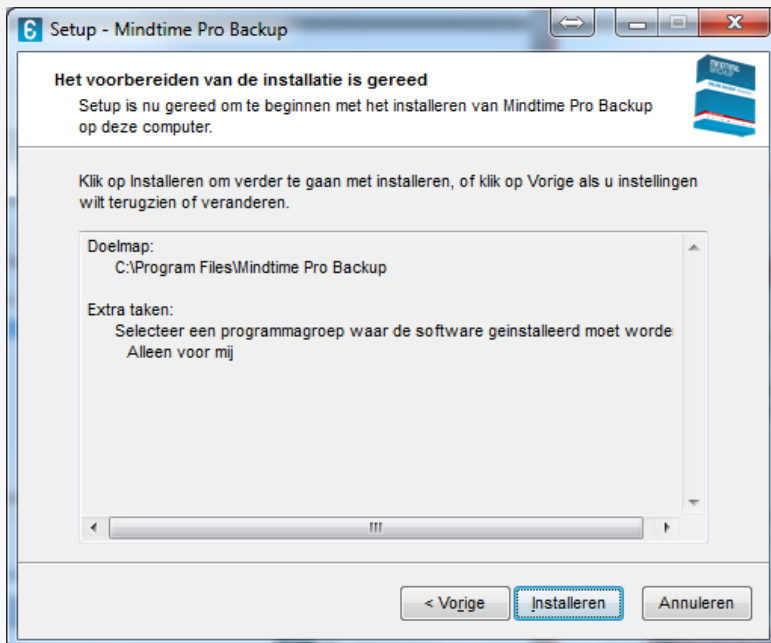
Setup - Mindtime Pro Backup

Het voorbereiden van de installatie is gereed

Setup is nu gereed om te beginnen met het installeren van Mindtime Pro Backup op deze computer.

Klik op Installeren om verder te gaan met installeren, of klik op Vorige als u instellingen wilt terugzien of veranderen.

Doelmap:
C:\Program Files\Mindtime Pro Backup

Extra taken:
Selecteer een programmagroep waar de software geinstalleerd moet worde
Alleen voor mij

< Vorige
Installeren
Annuleren